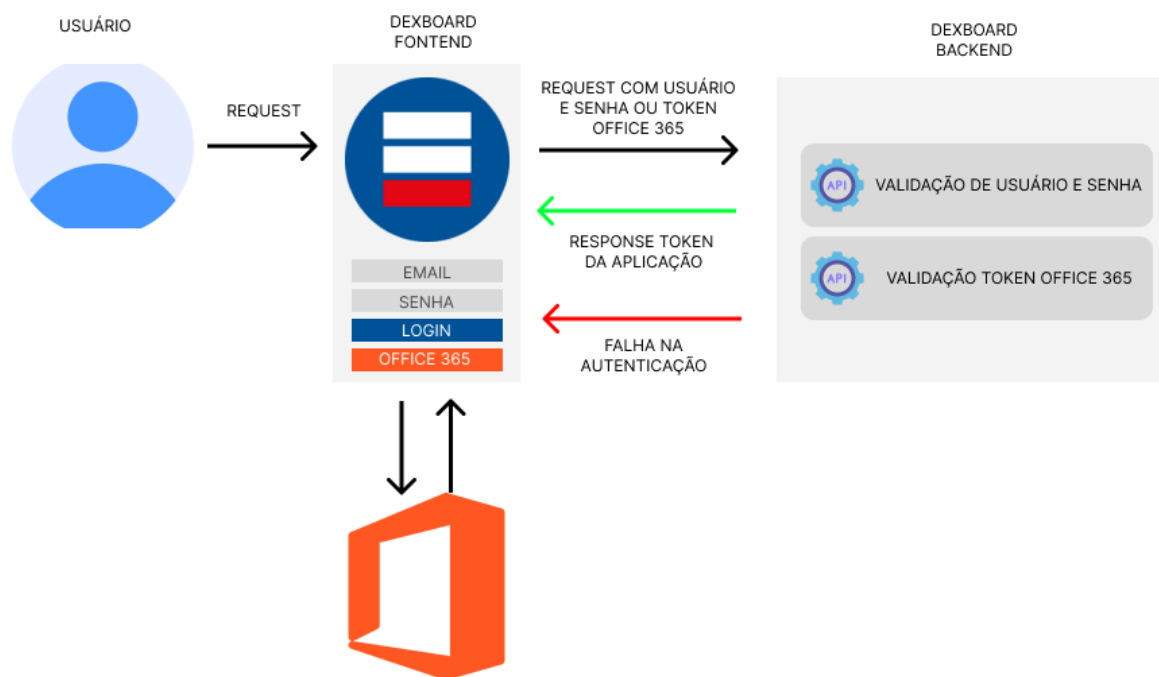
USUÁRIO

DEXBOARD FONTEND

DEXBOARD BACKEND

REQUEST

REQUEST COM USUÁRIO E SENHA OU TOKEN OFFICE 365

API VALIDAÇÃO DE USUÁRIO E SENHA

RESPONSE TOKEN DA APLICAÇÃO

API VALIDAÇÃO TOKEN OFFICE 365

EMAIL

SENHA

LOGIN

OFFICE 365

FALHA NA AUTENTICAÇÃO